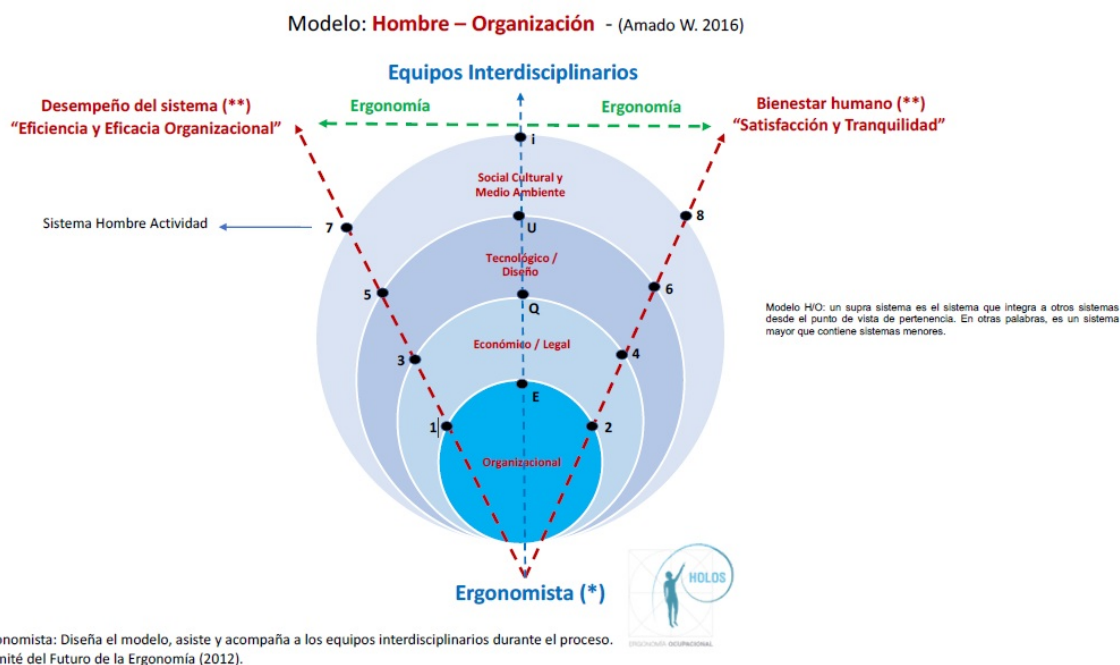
Modelo: Hombre – Organización - (Amado W. 2016)

Equipos Interdisciplinarios

Desempeño del sistema (**)
"Eficiencia y Eficacia Organizacional"

Ergonomía

Ergonomía

Bienestar humano (**)
"Satisfacción y Tranquilidad"

i

Social Cultural y Medio Ambiente

Sistema Hombre Actividad

7

U

8

Tecnológico / Diseño

5

6

Q

Modelo H/O: un supra sistema es el sistema que integra a otros sistemas desde el punto de vista de pertenencia. En otras palabras, es un sistema mayor que contiene sistemas menores.

3

Económico / Legal

4

E

1

2

Organizacional

HOLOS

ERGONOMÍA OCUPACIONAL

Ergonomista (*)

onomista: Diseña el modelo, asiste y acompaña a los equipos interdisciplinarios durante el proceso.
nité del Futuro de la Ergonomía (2012).